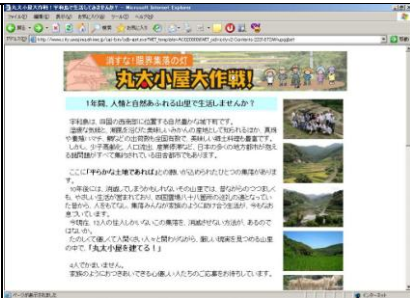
丸大小屋大作戦! - Microsoft Internet Explorer

ファイル 編集 表示 お気に入り ツール ヘルプ

戻る

http://www.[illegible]

消すな!限界集落の灯

丸大小屋大作戦!

1年間、人情と自然あふれる山里で生活しませんか?

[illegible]

ここに「平らかな土地であれば」との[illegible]

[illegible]

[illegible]「丸大小屋を建てる!」

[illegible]

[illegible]

ページが表示されました

インターネット